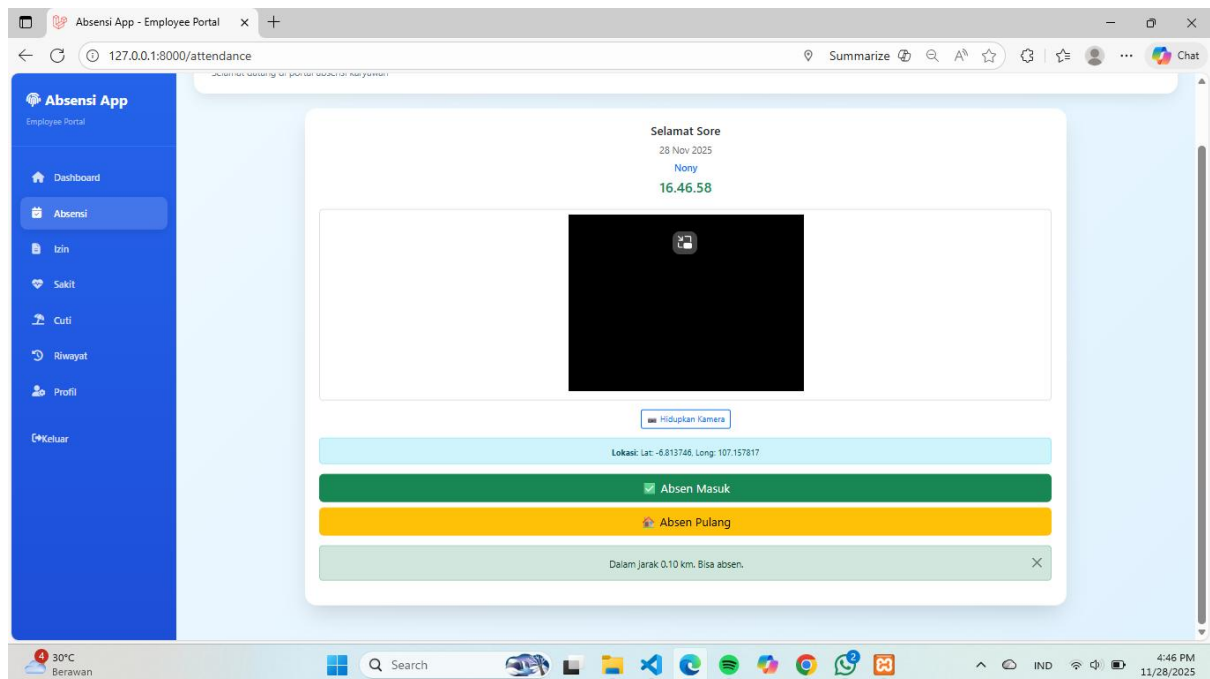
Absensi App - Employee Portal

127.0.0.1:8000/attendance

Summarize

Chat

Absensi App
Employee Portal

Dashboard
Absensi
Izin
Sakit
Cuti
Riwayat
Profil
Keluar

Selamat datang di portal absensi karyawan

Selamat Sore
28 Nov 2025
Nony
16.46.58

Hidupkan Kamera

Lokasi: Lat: -6.813746, Long: 107.157817

Absen Masuk

Absen Pulang

Dalam jarak 0.10 km. Bisa absen.

30°C
Berawan

Search

IND

4:46 PM
11/28/2025